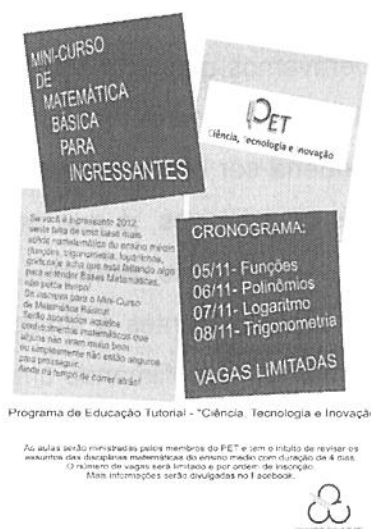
MINI-CURSO
DE
MATEMÁTICA
BÁSICA
PARA
INGRESSANTES

PET
Ciência, Tecnologia e Inovação

Se você é ingressante 2012, sente falta de uma base mais sólida matemática do ensino médio (funções, trigonometria, logaritmos, gráficos) e acha que está faltando algo para entender Bases Matemáticas, não perca tempo! Se inscreva para o Mini-Curso de Matemática Básica! Serão abordados aqueles probleminhas matemáticos que alguns não viram muito bem ou simplesmente não estão seguros para prosseguir. Ainda há tempo de correr atrás!

CRONOGRAMA:

05/11- Funções
06/11- Polinômios
07/11- Logaritmo
08/11- Trigonometria

VAGAS LIMITADAS

Programa de Educação Tutorial - "Ciência, Tecnologia e Inovaçã

As aulas serão ministradas pelos membros do PET e tem o intuito de revisar os assuntos das disciplinas matemáticas do ensino médio com duração de 4 dias. O número de vagas será limitado e por ordem de inscrição. Mais informações serão divulgadas no Facebook.